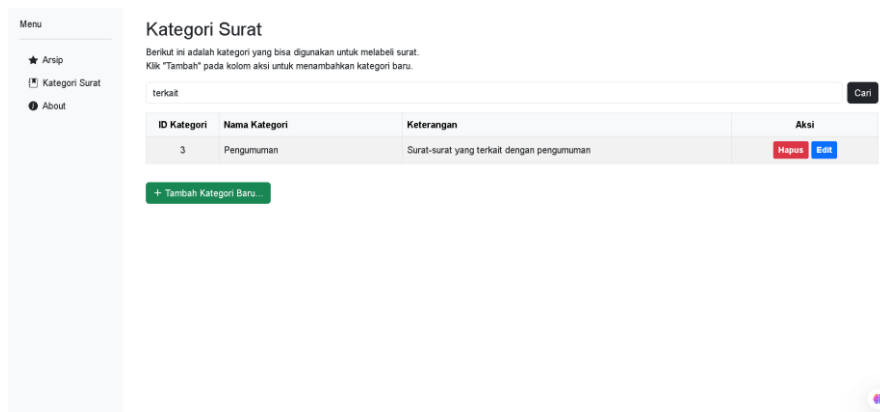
Menu

Arsip

Kategori Surat

About

Kategori Surat

Berikut ini adalah kategori yang bisa digunakan untuk melabeli surat.
Klik "Tambah" pada kolom aksi untuk menambahkan kategori baru.

terkait

Cari

| ID Kategori | Nama Kategori | Keterangan | Aksi |
|---|---|---|---|
| 3 | Pengumuman | Surat-surat yang terkait dengan pengumuman | Hapus Edit |

+ Tambah Kategori Baru...